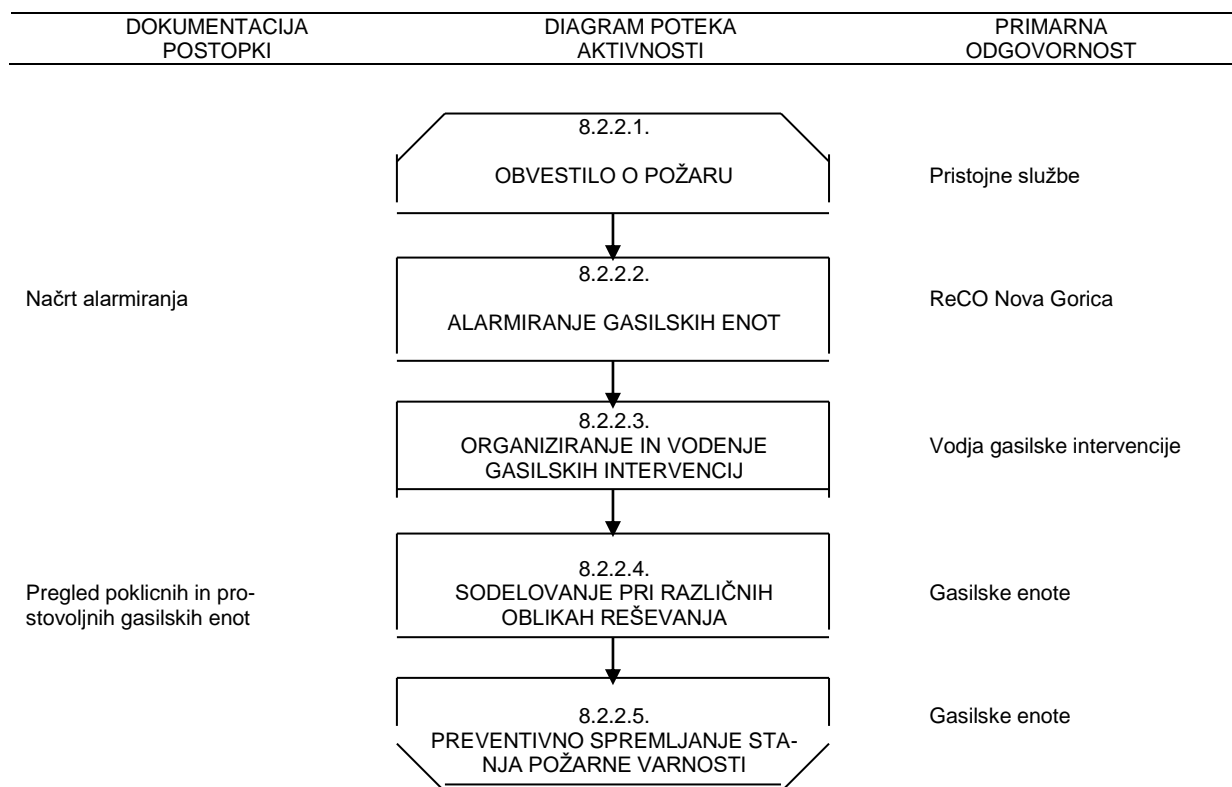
| DOKUMENTACIJA POSTOPKI | DIAGRAM POTEKA AKTIVNOSTI | PRIMARNA ODGOVORNOST |
|---|---|---|
| | 8.2.2.1. OBVESTILO O POŽARU | Pristojne službe |
| Načrt alarmiranja | 8.2.2.2. ALARMIRANJE GASILSKIH ENOT | ReCO Nova Gorica |
| | 8.2.2.3. ORGANIZIRANJE IN VODENJE GASILSKIH INTERVENCIJ | Vodja gasilske intervencije |
| Pregled poklicnih in prostovoljnih gasilskih enot | 8.2.2.4. SODELOVANJE PRI RAZLIČNIH OBLIKAH REŠEVANJA | Gasilske enote |
| | 8.2.2.5. PREVENTIVNO SPREMLJANJE STANJA POŽARNE VARNOSTI | Gasilske enote |